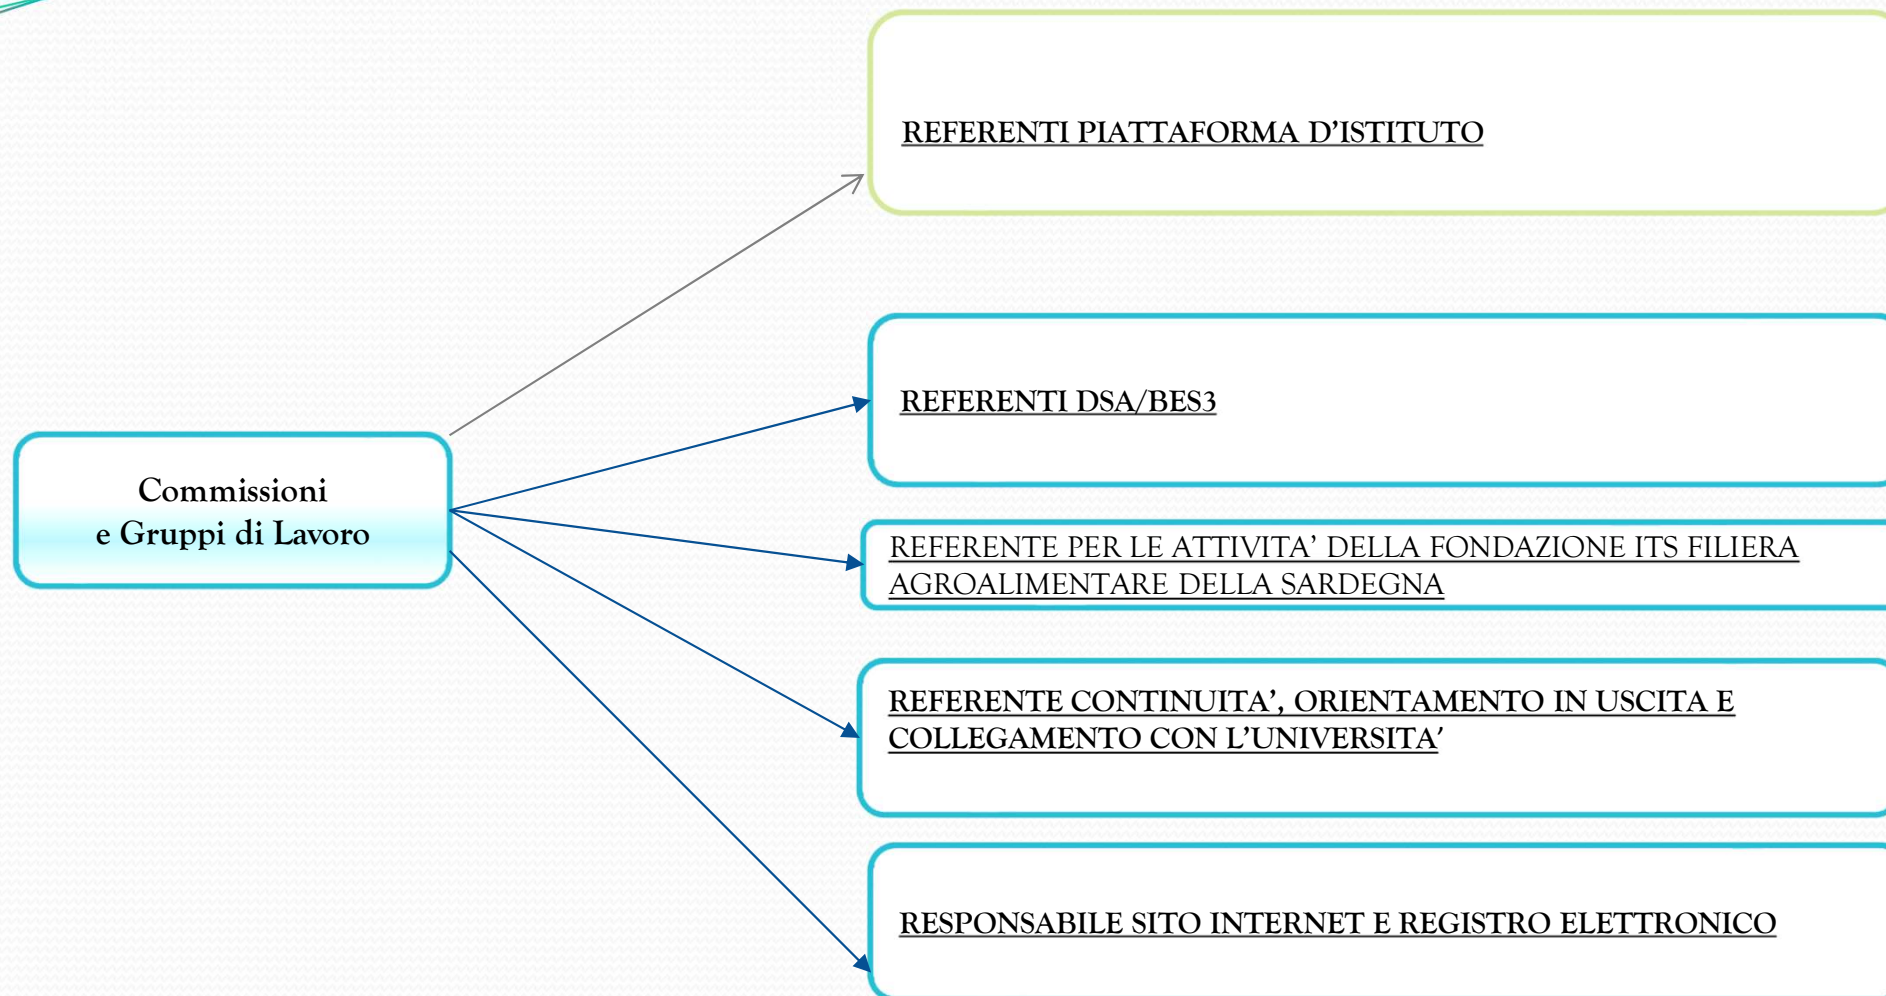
Commissioni
e Gruppi di Lavoro

REFERENTI PIATTAFORMA D'ISTITUTO

REFERENTI DSA/BES3

REFERENTE PER LE ATTIVITA' DELLA FONDAZIONE ITS FILIERA AGROALIMENTARE DELLA SARDEGNA

REFERENTE CONTINUITA', ORIENTAMENTO IN USCITA E COLLEGAMENTO CON L'UNIVERSITA'

RESPONSABILE SITO INTERNET E REGISTRO ELETTRONICO